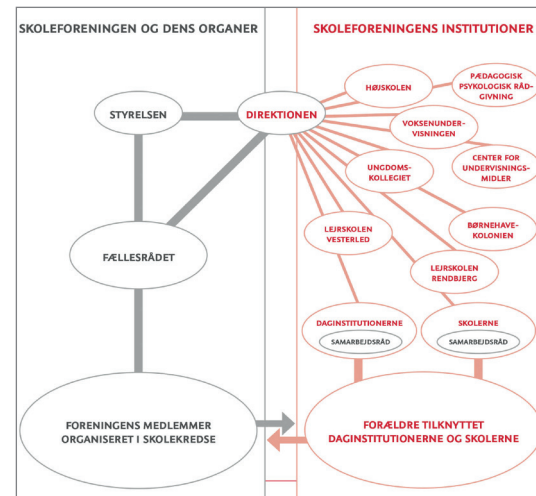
SKOLEFORENINGEN OG DENS ORGANER

SKOLEFORENINGENS INSTITUTIONER

STYRELSEN

DIREKTIONEN

HØJSKOLEN

PÆDAGOGISK PSYKOLOGISK RÅDGIVNING

VOKSENUNDERVISNINGEN

CENTER FOR UNDERVISNINGSMIDLER

UNGDOMSKOLLEGIET

FÆLLESRÅDET

LEJRSKOLEN VESTERLED

BØRNEHAVEKOLONIEN

LEJRSKOLEN RENDBJERG

DAGINSTITUTIONERNE

SAMARBEJDSRÅD

SKOLERNE

SAMARBEJDSRÅD

FORENINGENS MEDLEMMER ORGANISERET I SKOLEKREDSE

FORÆLDRE TILKNYTTET DAGINSTITUTIONERNE OG SKOLERNE